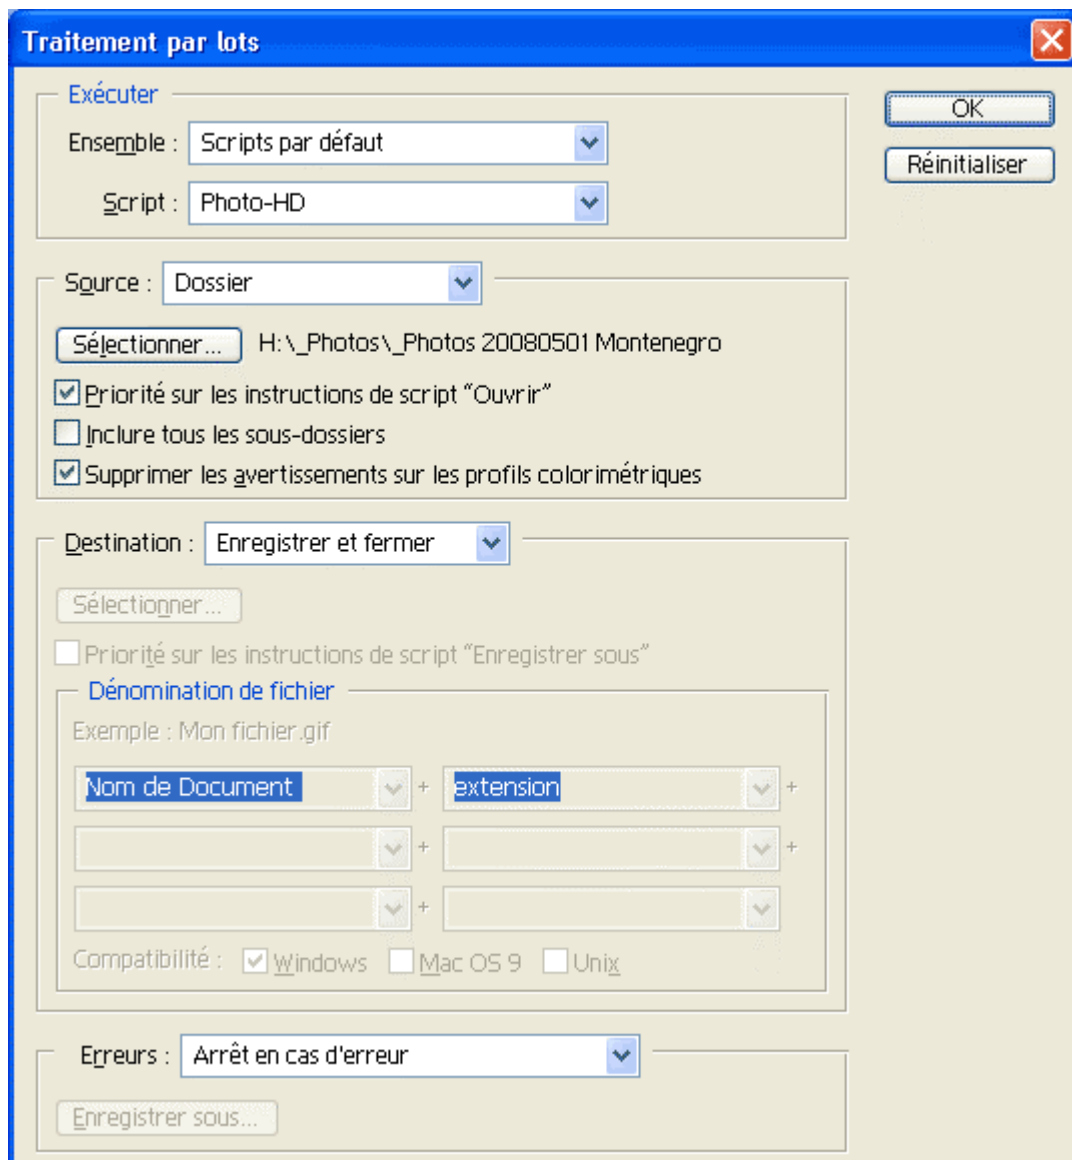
Traitement par lots

Exécuter

Ensemble : Scripts par défaut

Script : Photo-HD

OK

Réinitialiser

Source : Dossier

Sélectionner...

H:\_Photos\_Photos 20080501 Montenegro

Priorité sur les instructions de script "Ouvrir"

Inclure tous les sous-dossiers

Supprimer les avertissements sur les profils colorimétriques

Destination : Enregistrer et fermer

Sélectionner...

Priorité sur les instructions de script "Enregistrer sous"

Dénomination de fichier

Exemple : Mon fichier.gif

Nom de Document + extension +

+ +

+

Compatibilité : Windows Mac OS 9 Unix

Erreurs : Arrêt en cas d'erreur

Enregistrer sous...